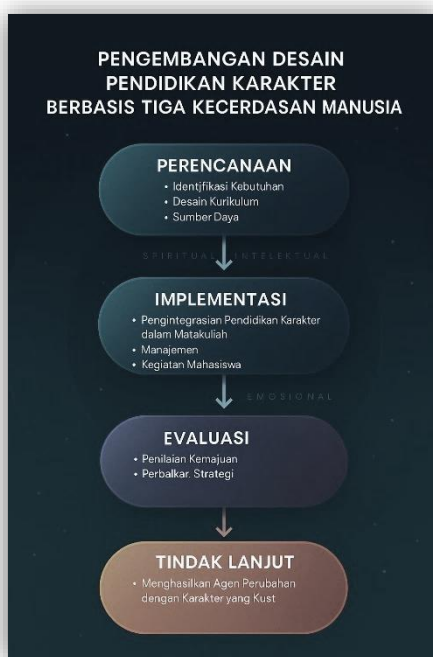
PENGEMBANGAN DESAIN PENDIDIKAN KARAKTER BERBASIS TIGA KECERDASAN MANUSIA

PERENCANAAN
• Identjfikasi Kebutuhan
• Desain Kurikulum
• Sumber Daya

STIRITUAL NTELEKTUAL

IMPLEMENTASI
• Pengintegrasian Pendidikan Karakter dalam Matakuliah
• Manajemen
• Kegiatan Mahasiswa

EMOSIONAL

EVALUASI
• Penilaian Kemajuan
• Perbalkar. Strategi

TINDAK LANJUT
• Menghasilkan Agen Perubahan dengan Karakter yang Kust